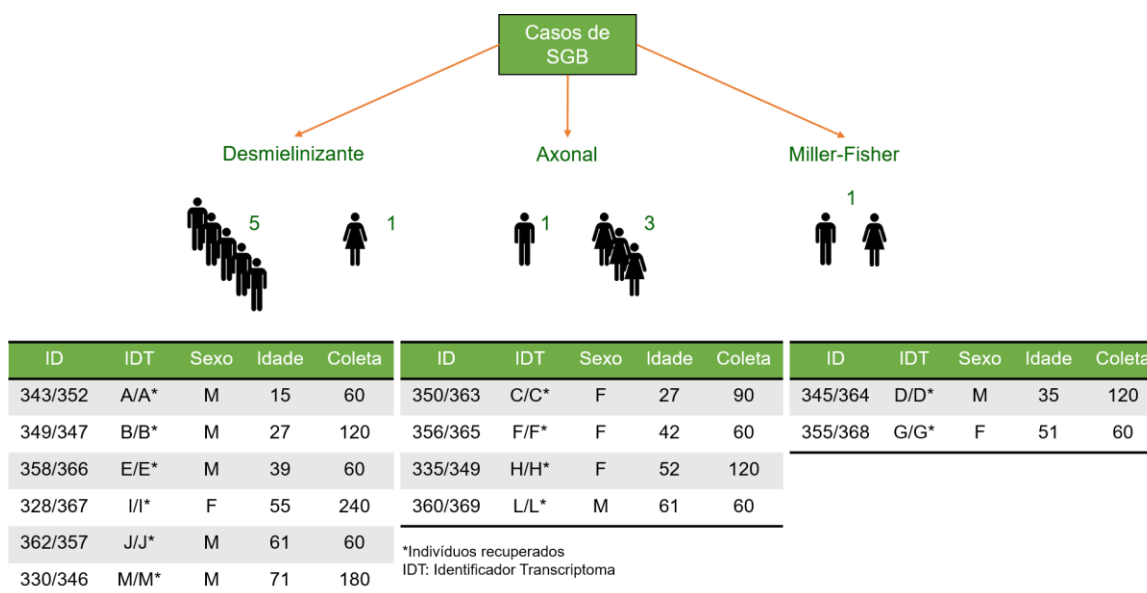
Casos de SGB

Desmielinizante

Axonal

Miller-Fisher

5

1

1

3

1

| ID | IDT | Sexo | Idade | Coleta |
|---|---|---|---|---|
| 343/352 | A/A* | M | 15 | 60 |
| 349/347 | B/B* | M | 27 | 120 |
| 358/366 | E/E* | M | 39 | 60 |
| 328/367 | I/I* | F | 55 | 240 |
| 362/357 | J/J* | M | 61 | 60 |
| 330/346 | M/M* | M | 71 | 180 |

| ID | IDT | Sexo | Idade | Coleta |
|---|---|---|---|---|
| 350/363 | C/C* | F | 27 | 90 |
| 356/365 | F/F* | F | 42 | 60 |
| 335/349 | H/H* | F | 52 | 120 |
| 360/369 | L/L* | M | 61 | 60 |

*Indivíduos recuperados
IDT: Identificador Transcriptoma

| ID | IDT | Sexo | Idade | Coleta |
|---|---|---|---|---|
| 345/364 | D/D* | M | 35 | 120 |
| 355/368 | G/G* | F | 51 | 60 |